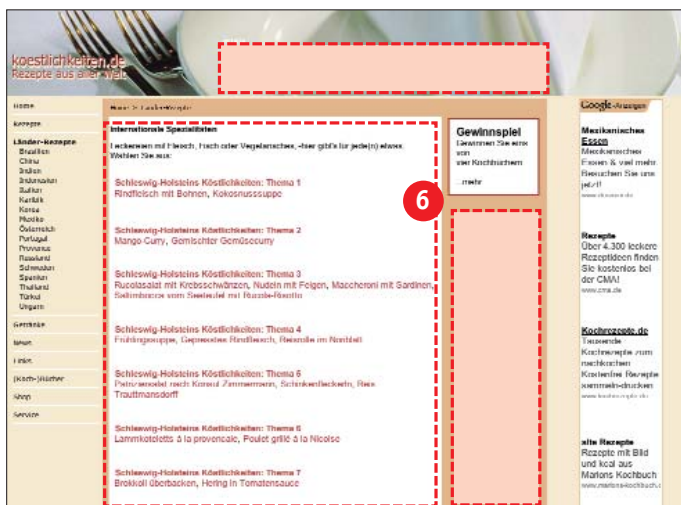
koestlichkeiten.de
Rezepte aus aller Welt

Home
Rezepte
Länder-Rezepte
Brasilien
China
Indien
Indonesien
Italien
Karibik
Korea
Mexiko
Österreich
Portugal
Provence
Russland
Schweden
Spanien
Thailand
Türkei
Ungarn
Getränke
News
Links
(Koch-)Bücher
Shop
Service

Home > Länder-Rezepte

Internationale Spezialitäten

Leckereien mit Fleisch, Fisch oder Vegetarisches, -hier gibt's für jede(n) etwas. Wählen Sie aus:

Schleswig-Holsteins Köstlichkeiten: Thema 1
Rindfleisch mit Bohnen, Kokosnusssuppe

Schleswig-Holsteins Köstlichkeiten: Thema 2
Mango Curry, Gemischter Gemüsecurry

Schleswig-Holsteins Köstlichkeiten: Thema 3
Rucolasalat mit Krebsschwänzen, Nudeln mit Feigen, Maccheroni mit Sardinen, Seltimbocca vom Seeteufel mit Risotto-Rostin

Schleswig-Holsteins Köstlichkeiten: Thema 4
Frühlingssuppe, Gepresstes Rindfleisch, Reisnudle im Nestbett

Schleswig-Holsteins Köstlichkeiten: Thema 5
Petrazenetel nach Konrad Zimmermann, Schinkenfleckerln, Reis Trauttmansdorff

Schleswig-Holsteins Köstlichkeiten: Thema 6
Lammkoteletts à la provencale, Poulet grillé à la Nicoise

Schleswig-Holsteins Köstlichkeiten: Thema 7
Brokkoli überbacken, Hering in Tomatensauce

Gewinnspiel
Gewinnen Sie eins von vier Kochbüchern
...mehr

6

Google-Anzeigen

Mexikanisches Essen
Mexikanisches Essen & viel mehr Besuchen Sie uns jetzt!
www.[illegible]

Rezepte
Über 4.300 leckere Rezeptideen finden Sie kostenlos bei der CMA!
www.cma.de

Kochrezepte.de
Tausende Kochrezepte zum nachkochen Kostenlos Rezepte sammeln-drucken
www.kochrezepte.de

alte Rezepte
Rezepte mit Bild und kcal aus Marions Kochbuch
www.marions-kochbuch.de